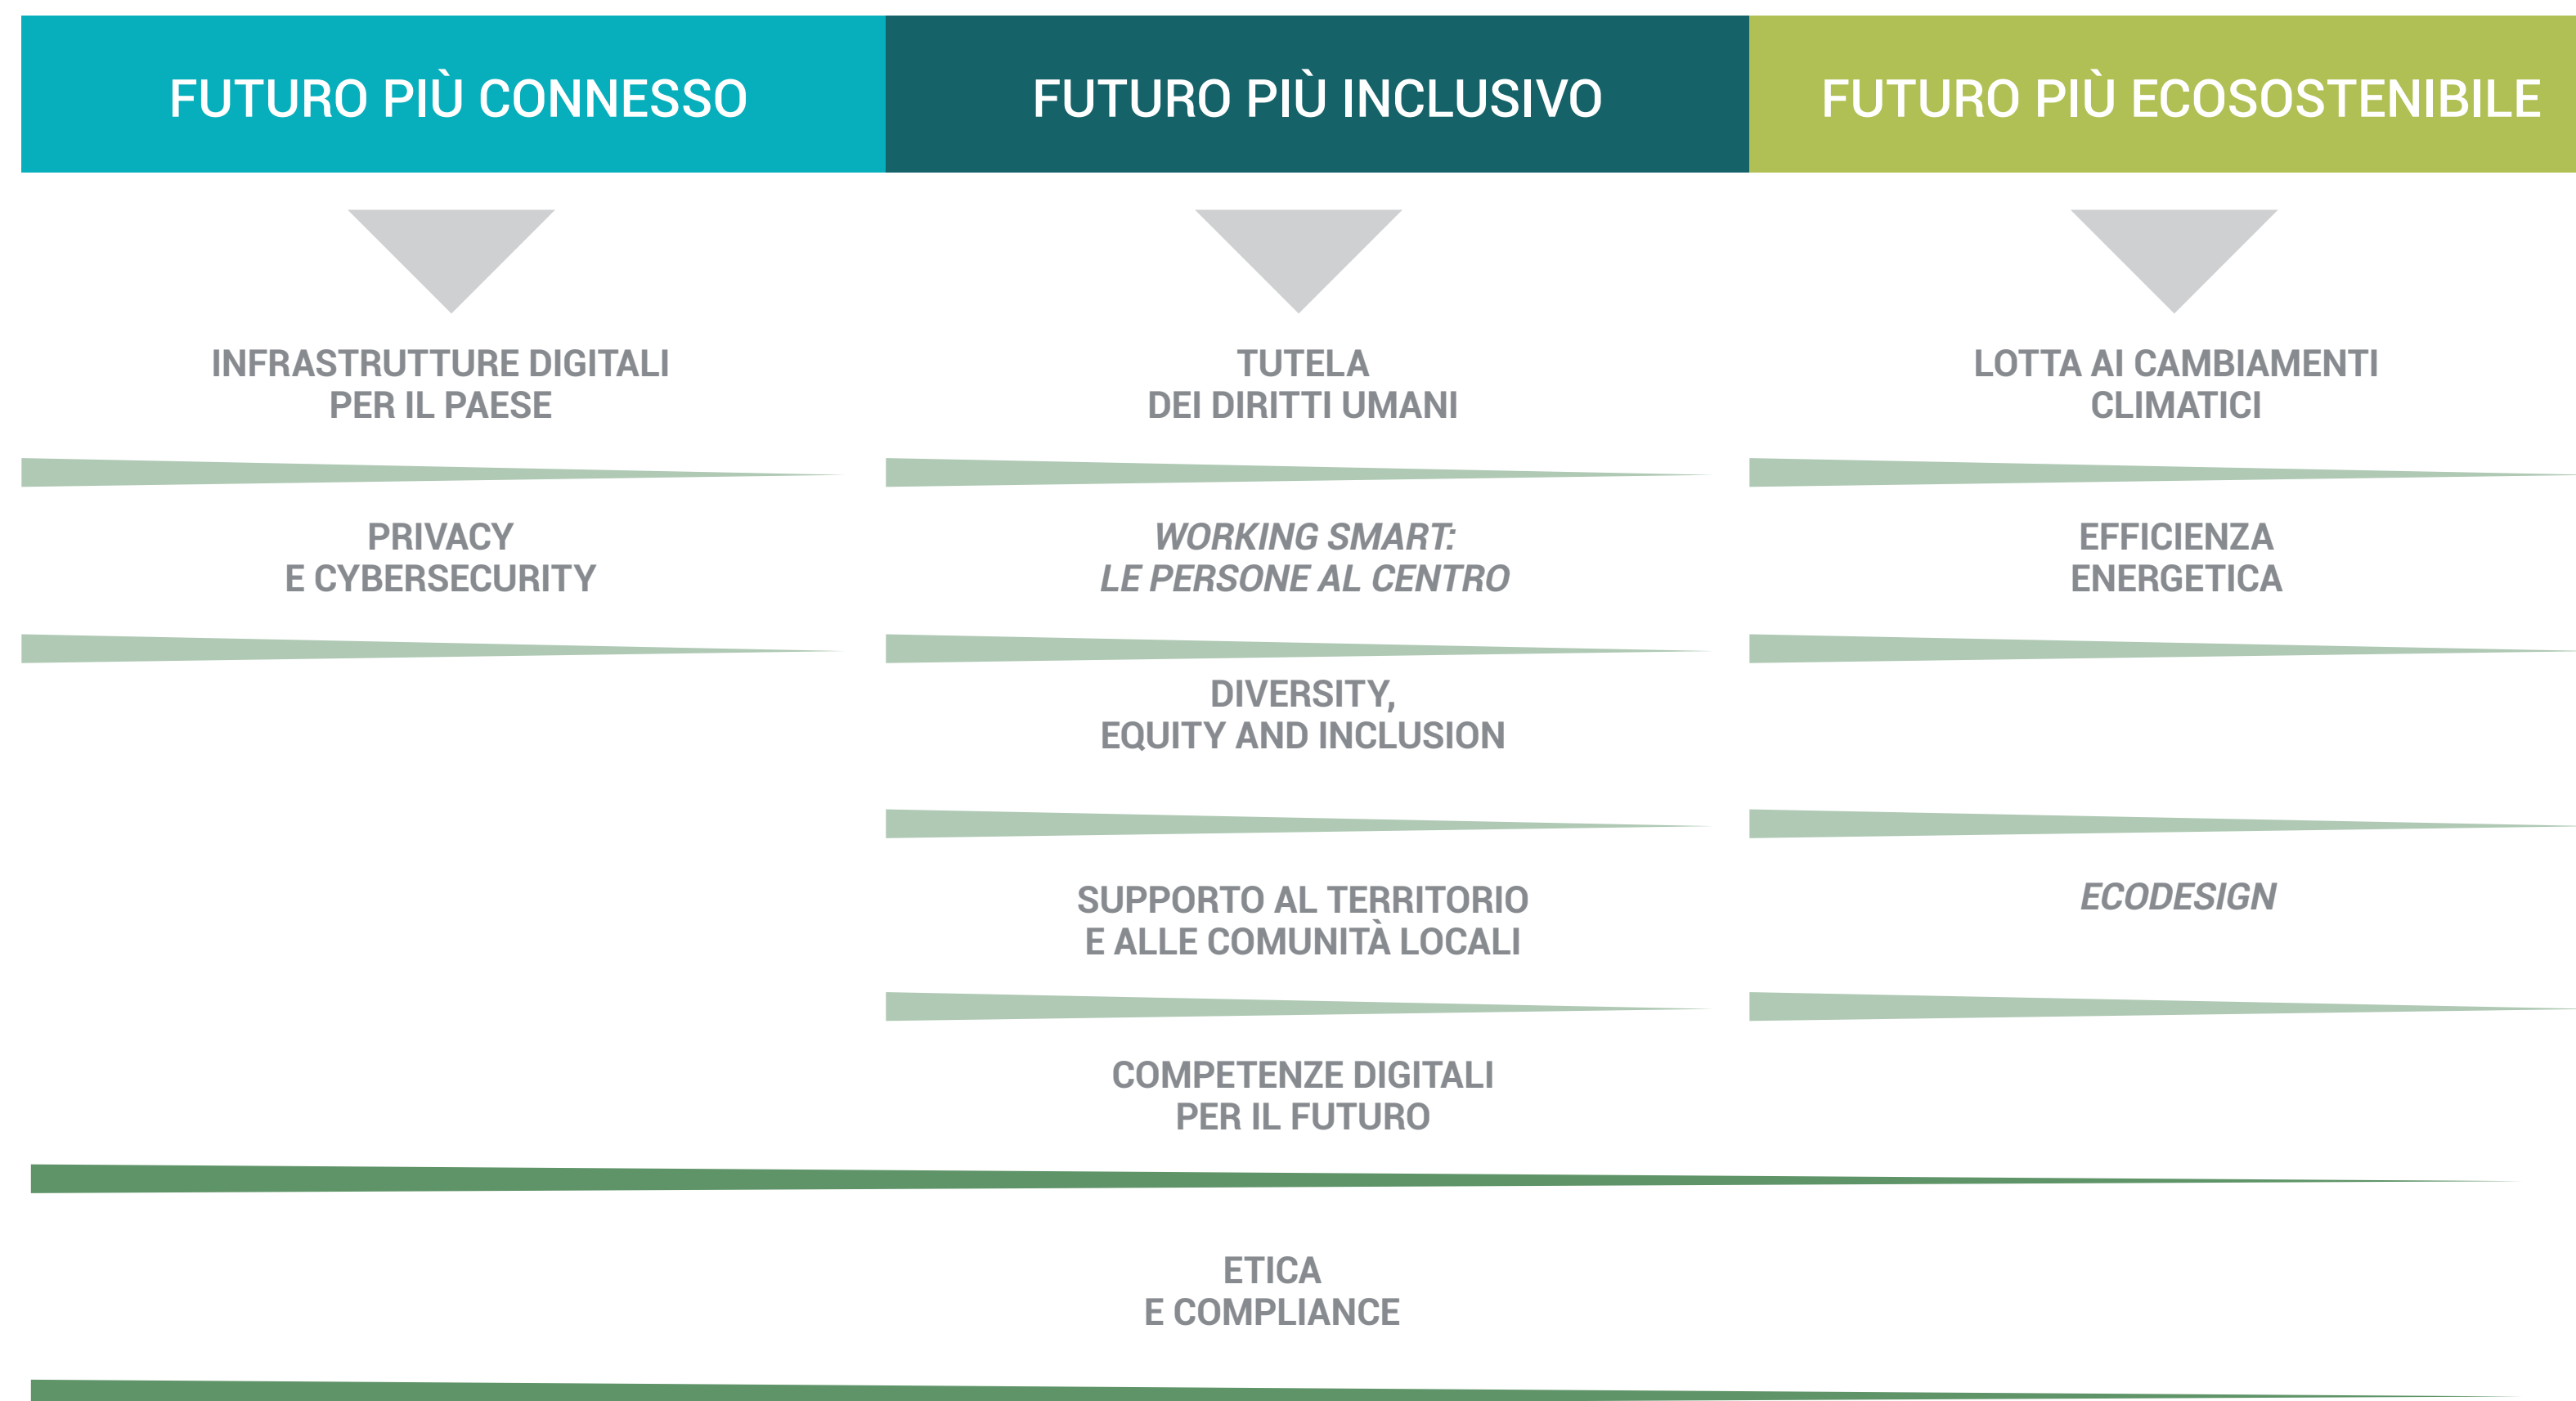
FUTURO PIÙ CONNESSO

INFRASTRUTTURE DIGITALI PER IL PAESE

PRIVACY E CYBERSECURITY

FUTURO PIÙ INCLUSIVO

TUTELA DEI DIRITTI UMANI

WORKING SMART: LE PERSONE AL CENTRO

DIVERSITY, EQUITY AND INCLUSION

SUPPORTO AL TERRITORIO E ALLE COMUNITÀ LOCALI

COMPETENZE DIGITALI PER IL FUTURO

FUTURO PIÙ ECOSOSTENIBILE

LOTTA AI CAMBIAMENTI CLIMATICI

EFFICIENZA ENERGETICA

ECODESIGN

ETICA E COMPLIANCE